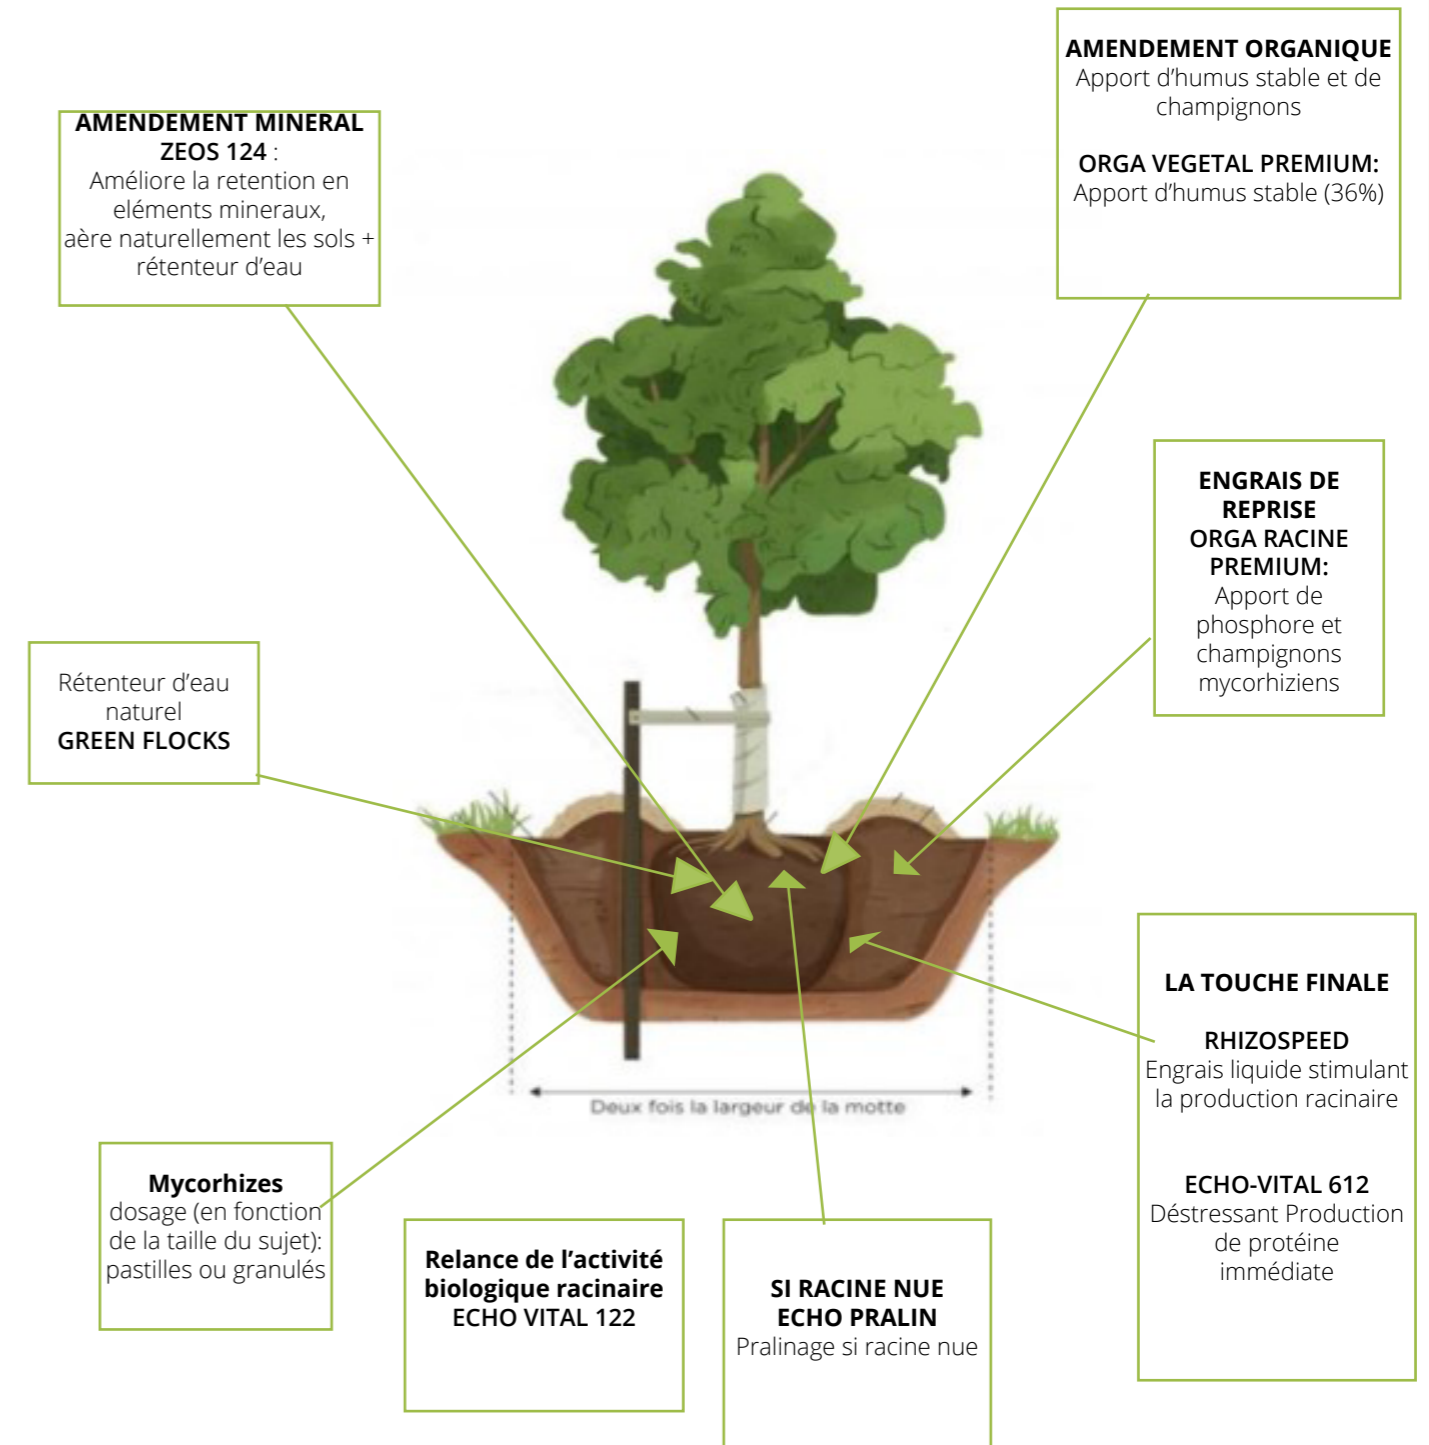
AMENDEMENT MINERAL
ZEOS 124 :
Améliore la retention en eléments mineraux, aère naturellement les sols + rétenteur d'eau

AMENDEMENT ORGANIQUE
Apport d'humus stable et de champignons

ORGA VEGETAL PREMIUM:
Apport d'humus stable (36%)

ENGRAIS DE REPRISE
ORGA RACINE PREMIUM:
Apport de phosphore et champignons mycorhiziens

Rétenteur d'eau naturel
GREEN FLOCKS

LA TOUCHE FINALE

RHIZOSPEED
Engrais liquide stimulant la production racinaire

ECHO-VITAL 612
Déstressant Production de protéine immédiate

Deux fois la largeur de la motte

Mycorhizes
dosage (en fonction de la taille du sujet): pastilles ou granulés

Relance de l'activité biologique racinaire
ECHO VITAL 122

SI RACINE NUE
ECHO PRALIN
Pralinage si racine nue